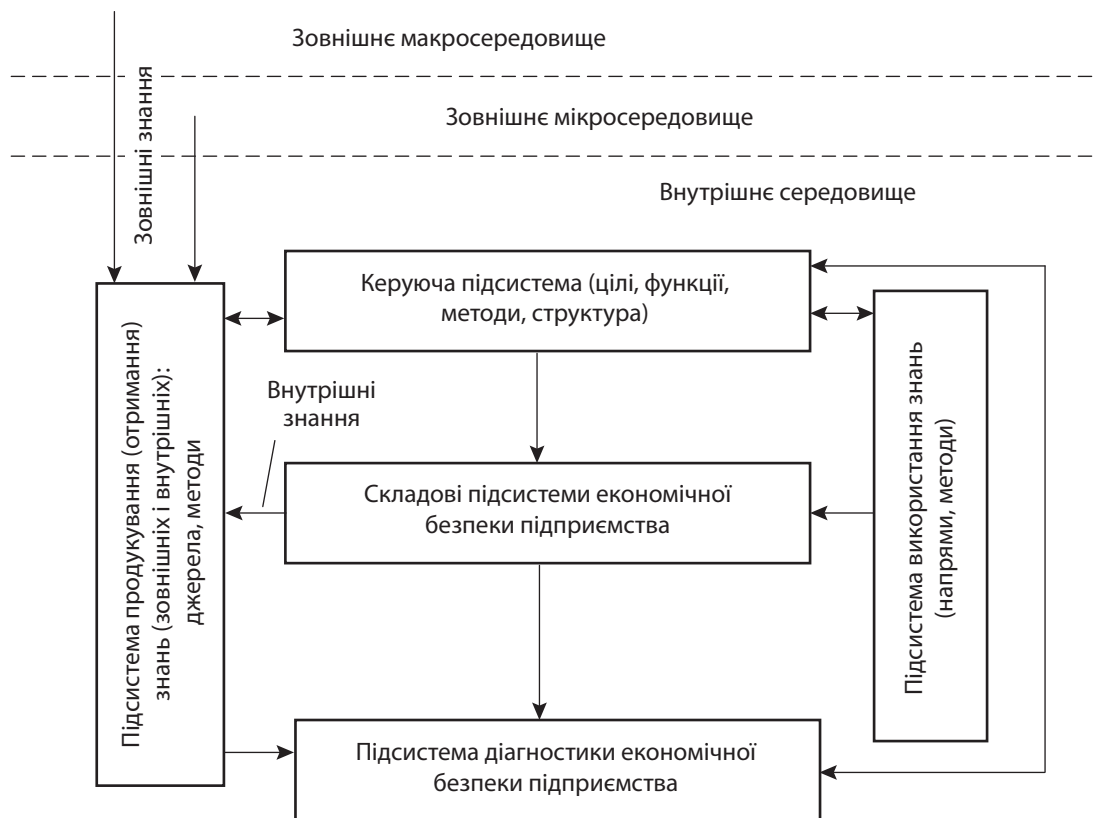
Зовнішнє макросередовище

Зовнішні знання

Зовнішнє мікросередовище

Внутрішнє середовище

Підсистема продукування (отримання) знань (зовнішніх і внутрішніх): джерела, методи

Керуюча підсистема (цілі, функції, методи, структура)

Підсистема використання знань (напрями, методи)

Внутрішні знання

Складові підсистеми економічної безпеки підприємства

Підсистема діагностики економічної безпеки підприємства